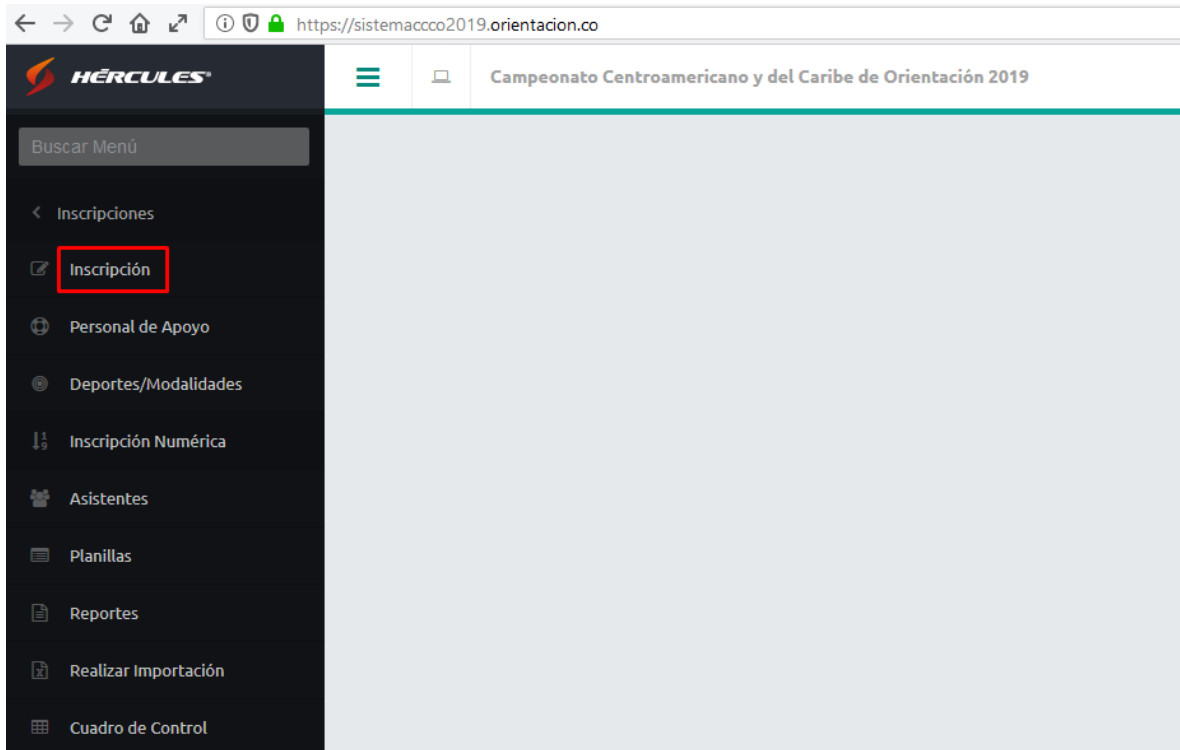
https://sistemaccco2019.orientacion.co

HÉRCULES

Campeonato Centroamericano y del Caribe de Orientación 2019

Buscar Menú

Inscripciones

Inscripción

Personal de Apoyo

Deportes/Modalidades

Inscripción Numérica

Asistentes

Planillas

Reportes

Realizar Importación

Cuadro de Control